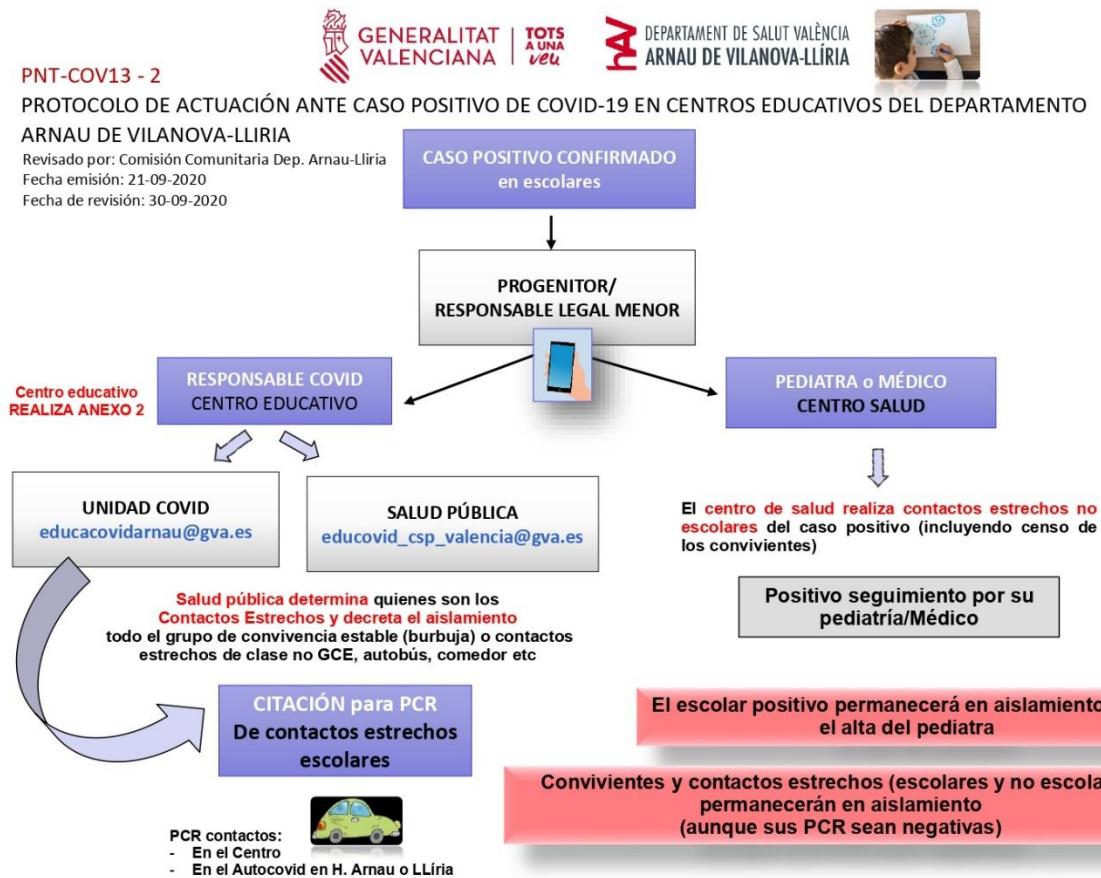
GENERALITAT VALENCIANA | TOTS A UNA VEU

DEPARTAMENT DE SALUT VALÈNCIA ARNAU DE VILANOVA-LLÍRIA

PNT-COV13 - 2

PROTOCOLO DE ACTUACIÓN ANTE CASO POSITIVO DE COVID-19 EN CENTROS EDUCATIVOS DEL DEPARTAMENTO ARNAU DE VILANOVA-LLIRIA

Revisado por: Comisión Comunitaria Dep. Arnau-Llíria
Fecha emisión: 21-09-2020
Fecha de revisión: 30-09-2020

CASO POSITIVO CONFIRMADO en escolares

PROGENITOR/ RESPONSABLE LEGAL MENOR

Centro educativo REALIZA ANEXO 2

RESPONSABLE COVID CENTRO EDUCATIVO

PEDIATRA o MÉDICO CENTRO SALUD

UNIDAD COVID
educacovidarnau@gva.es

SALUD PÚBLICA
educovid_csp_valencia@gva.es

El centro de salud realiza contactos estrechos no escolares del caso positivo (incluyendo censo de los convivientes)

Positivo seguimiento por su pediatría/Médico

Salud pública determina quienes son los Contactos Estrechos y decreta el aislamiento todo el grupo de convivencia estable (burbuja) o contactos estrechos de clase no GCE, autobús, comedor etc

CITACIÓN para PCR
De contactos estrechos escolares

El escolar positivo permanecerá en aislamiento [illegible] el alta del pediatra

Convivientes y contactos estrechos (escolares y no escola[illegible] permanecerán en aislamiento (aunque sus PCR sean negativas)

PCR contactos:
- En el Centro
- En el Autocovid en H. Arnau o LLíria